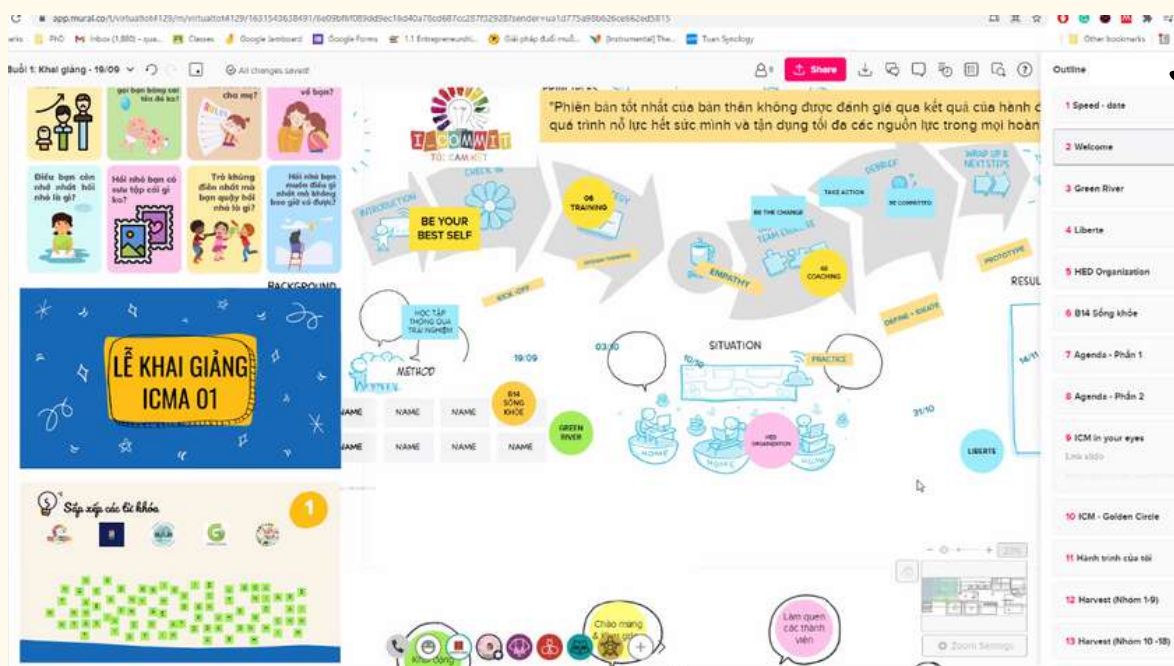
app.mural.co/t/virtualtot4129/m/virtualtot4129/1631543638491/6e09bf6f089dd9ec16d40a78cd687cc287f329287sender=ua1d775a98b626ce662ed5815

Inbox (1,880) Classes Google Jamboard Google Forms 1.1 Entrepreneurshi... Giải pháp đuổi muỗi... [Instrumental] The... Tuan Syncology Other bookmarks

Buổi 1: Khai giảng - 19/09 All changes saved

Share

Outline

1 Speed - date
2 Welcome
3 Green River
4 Liberte
5 HED Organization
6 B14 Sống khỏe
7 Agenda - Phần 1
8 Agenda - Phần 2
9 ICM in your eyes
Link slido
10 ICM - Golden Circle
11 Hành trình của tôi
12 Harvest (Nhóm 1-9)
13 Harvest (Nhóm 10 -18)

gọi bạn bằng cái tên dễ ka?
cho mẹ?
về bạn?

Điều bạn còn nhớ nhất hồi nhỏ là gì?
Hồi nhỏ bạn có sưu tập cái gì ko?
Trò khủng điên nhất mà bạn quậy hồi nhỏ là gì?
Hồi nhỏ bạn muốn điều gì nhất mà không bao giờ có được?

BACKGROUND

LỄ KHAI GIẢNG ICMA 01

Sắp xếp các lá khóa

1

"Phiên bản tốt nhất của bản thân không được đánh giá qua kết quả của hành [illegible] quá trình nỗ lực hết sức mình và tận dụng tối đa các nguồn lực trong mọi hoàn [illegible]

I COMMIT
TÔI CAM KẾT

INTRODUCTION
CHECK IN
BE YOUR BEST SELF
06 TRAINING
DESIGN THINKING
KICK OFF
EMPATHY
BE THE CHANGE
TEAM CHALLENGE
TAKE ACTION
DEBRIEF
BE COMMITTED
WRAP UP & NEXTSTEPS
06 COACHING
PROTOTYPE
DEFINE + IDEATE
RESUL

HỌC TẬP THÔNG QUA TRẢI NGHIỆM
METHOD
19/09
03/10
10/10
SITUATION
PRACTICE
31/10
14/11

NAME NAME NAME
NAME NAME NAME NAME
B14 SỐNG KHỎE
GREEN RIVER
HED ORGANIZATION
LIBERTE
HOME

Chào mừng & khai mạc
Làm quen các thành viên
Khởi động

Zoom Settings